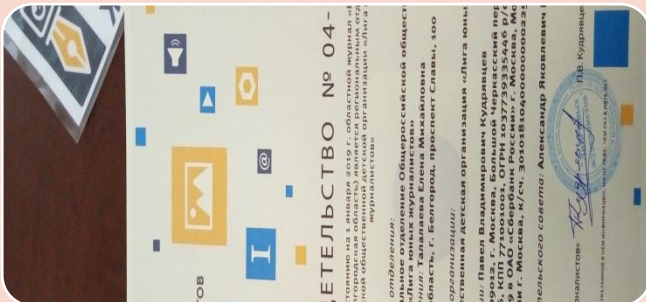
тов

детельство № 04-

остоянию на 1 января 2019 г. областной журнал «
городская область) является региональным отд
ской общественной детской организации «Лига
журналистов»

отделения:
льное отделение Общероссийской общест
«Лига юных журналистов»
: Талалаева Елена Михайловна
область, г. Белгород, проспект Славы, 100

организации:
ственная детская организация «Лига юны
ь: Павел Владимирович Кудрявцев
3012, г. Москва, Большой Черкасский пер
/ КПП 7710019802, ОГРН 1
в ОАО «Сбербанк России» г. Москва, М
и г. Москва, к/сч. 30101810400000002

ельского совета: Александр Яковлевич

ПВ. Кудрявцев

налистов»